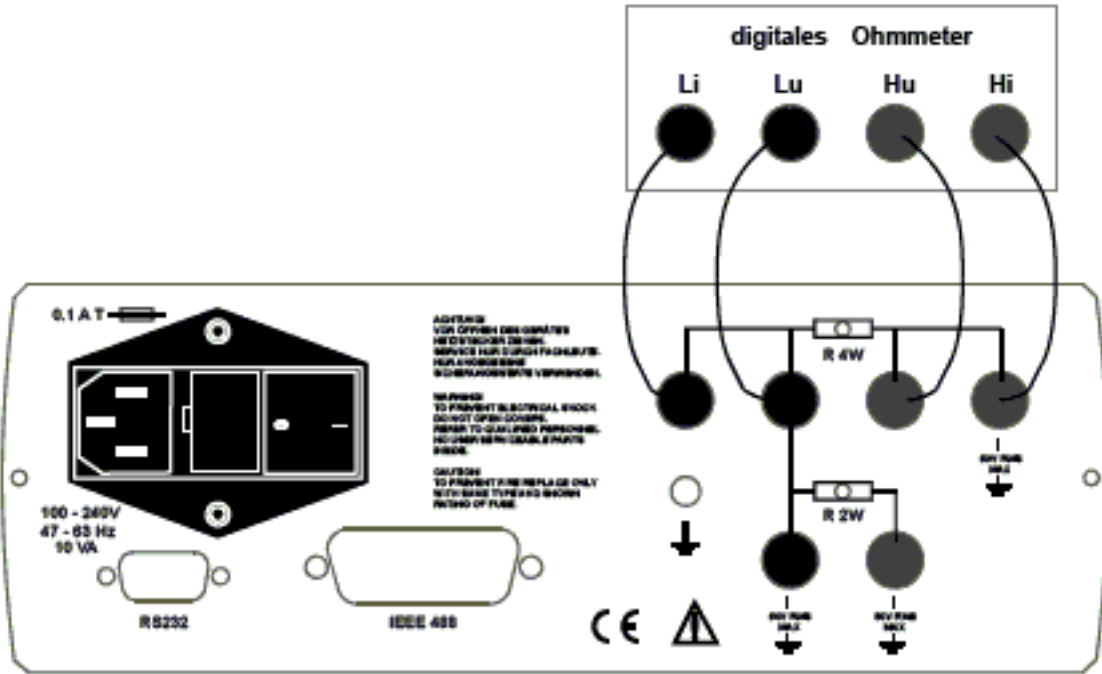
digitales Ohmmeter

Li Lu Hu Hi

0.1 A T

ACHTUNG
VOR ÖFFNEN DES GERÄTES
NETZSTECKER ZIEHEN.
SERVICE NUR DURCH FACHLEUTE.
NUR ANGEGEBENE
SICHERUNGSWERTE VERWENDEN.

WARNING
TO PREVENT ELECTRICAL SHOCK
DO NOT OPEN COVERS.
REFER TO QUALIFIED PERSONNEL.
NO USER SERVICEABLE PARTS
INSIDE.

CAUTION
TO PREVENT FIRE REPLACE ONLY
WITH SAME TYPE AND SHOWN
RATING OF FUSE.

R 4W

R 2W

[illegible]

100 - 240V
47 - 63 Hz
10 VA

RS232

IEEE 488

CE

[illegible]

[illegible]